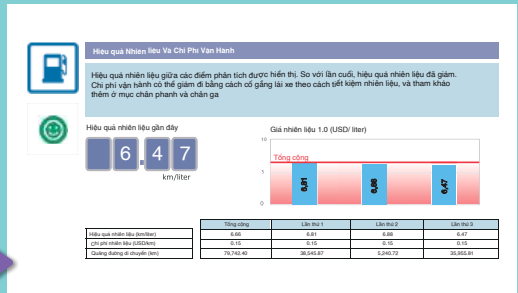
Hiệu quả Nhiên liệu Va Chi Phi Van Hanh

Hiệu quả nhiên liệu giữa các điểm phân tích được hiển thị. So với lần cuối, hiệu quả nhiên liệu đã giảm. Chi phí vận hành có thể giảm đi bằng cách cố gắng lái xe theo cách tiết kiệm nhiên liệu, và tham khảo thêm ở mục chân phanh và chân ga

Hiệu quả nhiên liệu gần đây

6.47

km/liter

Giá nhiên liệu 1.0 (USD/ liter)

Tổng cộng

10

5

0

6.81

6.88

6.47

| | Tổng cộng | Lần thứ 1 | Lần thứ 2 | Lần thứ 3 |
|---|---|---|---|---|
| Hiệu quả nhiên liệu (km/liter) | 6.66 | 6.81 | 6.88 | 6.47 |
| chi phí nhiên liệu (USD/km) | 0.15 | 0.15 | 0.15 | 0.15 |
| Quãng đường di chuyển (km) | 79,742.40 | 38,545.87 | 5,240.72 | 35,955.81 |